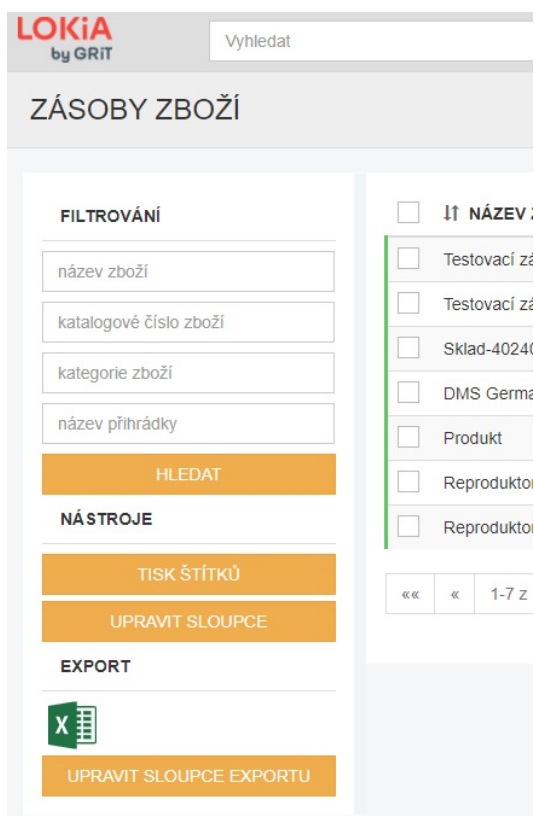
LOKiA
by GRiT

Vyhledat

ZÁSOBY ZBOŽÍ

FILTROVÁNÍ

název zboží

katalogové číslo zboží

kategorie zboží

název přihrádky

HLEDAT

NÁSTROJE

TISK ŠTÍTKŮ

UPRAVIT SLOUPCE

EXPORT

UPRAVIT SLOUPCE EXPORTU

NÁZEV Z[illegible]

Testovací zá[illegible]

Testovací zá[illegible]

Sklad-4024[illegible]

DMS Germa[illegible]

Produkt

Reproduktor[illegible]

Reproduktor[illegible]

«« « 1-7 z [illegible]